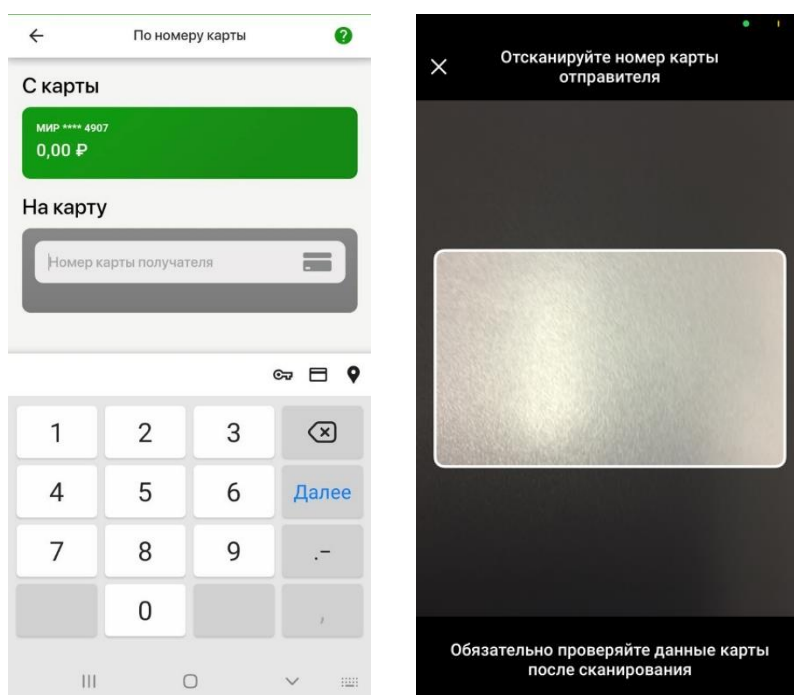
По номеру карты

С карты

МИР **** 4907
0,00 ₽

На карту

Номер карты получателя

1 2 3
4 5 6 Далее
7 8 9 .-
0 ,

Отсканируйте номер карты отправителя

Обязательно проверяйте данные карты после сканирования